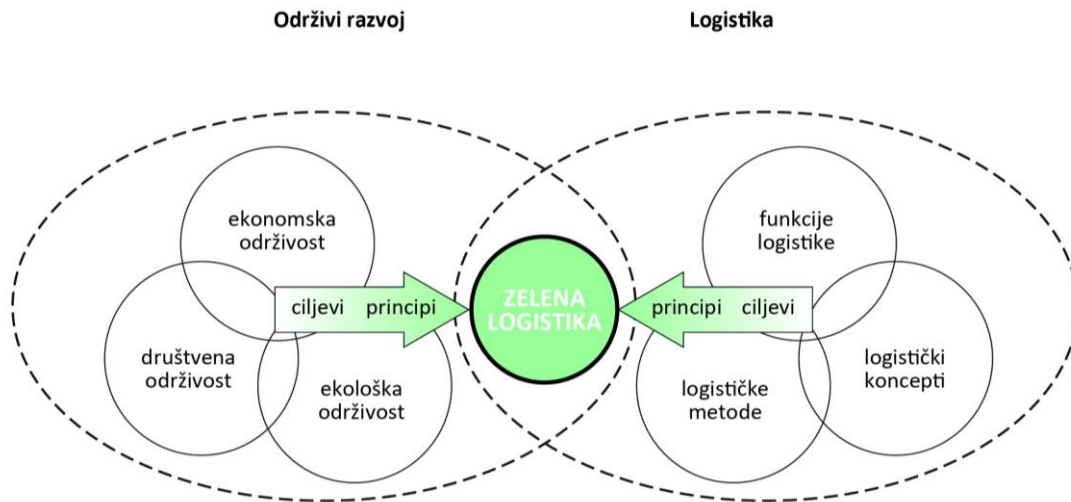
Održivi razvoj

Logistika

ekonomska održivost

društvena održivost

ekološka održivost

ciljevi principi

ZELENA LOGISTIKA

principi ciljevi

funkcije logistike

logističke metode

logistički koncepti